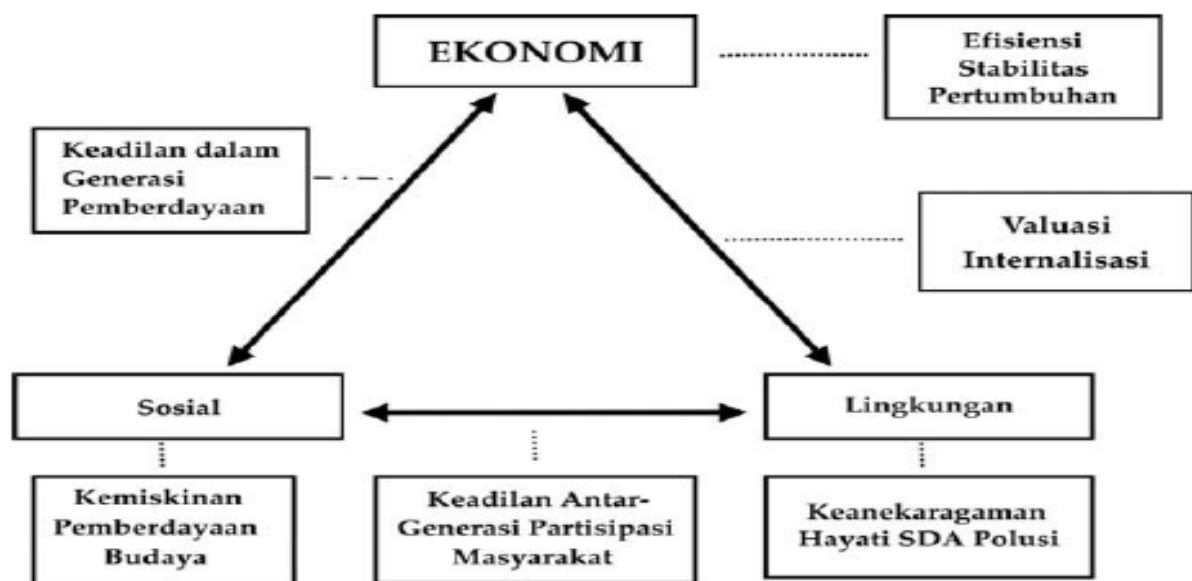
EKONOMI

Efisiensi
Stabilitas
Pertumbuhan

Keadilan dalam
Generasi
Pemberdayaan

Valuasi
Internalisasi

Sosial

Lingkungan

Kemiskinan
Pemberdayaan
Budaya

Keadilan Antar-
Generasi Partisipasi
Masyarakat

Keanekaragaman
Hayati SDA Polusi